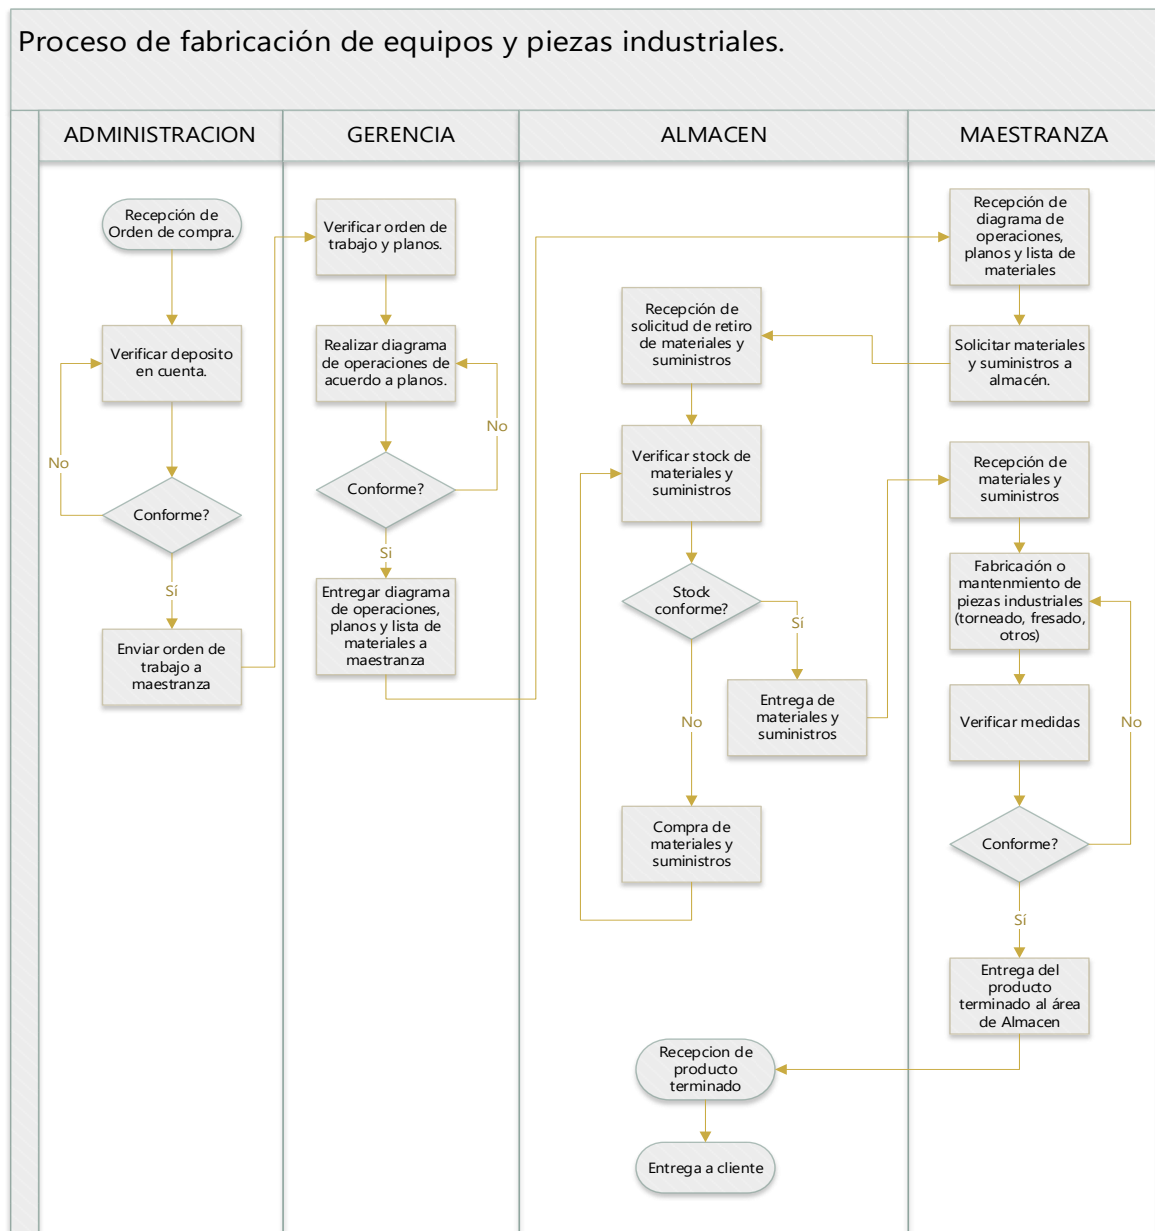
Proceso de fabricación de equipos y piezas industriales.

ADMINISTRACION

Recepción de Orden de compra.

Verificar deposito en cuenta.

No

Conforme?

Sí

Enviar orden de trabajo a maestranza

GERENCIA

Verificar orden de trabajo y planos.

Realizar diagrama de operaciones de acuerdo a planos.

No

Conforme?

Si

Entregar diagrama de operaciones, planos y lista de materiales a maestranza

ALMACEN

Recepción de solicitud de retiro de materiales y suministros

Verificar stock de materiales y suministros

Stock conforme?

Si

Entrega de materiales y suministros

No

Compra de materiales y suministros

Recepcion de producto terminado

Entrega a cliente

MAESTRANZA

Recepción de diagrama de operaciones, planos y lista de materiales

Solicitar materiales y suministros a almacén.

Recepción de materiales y suministros

Fabricación o mantenmiento de piezas industriales (torneado, fresado, otros)

Verificar medidas

No

Conforme?

Sí

Entrega del producto terminado al área de Almacen